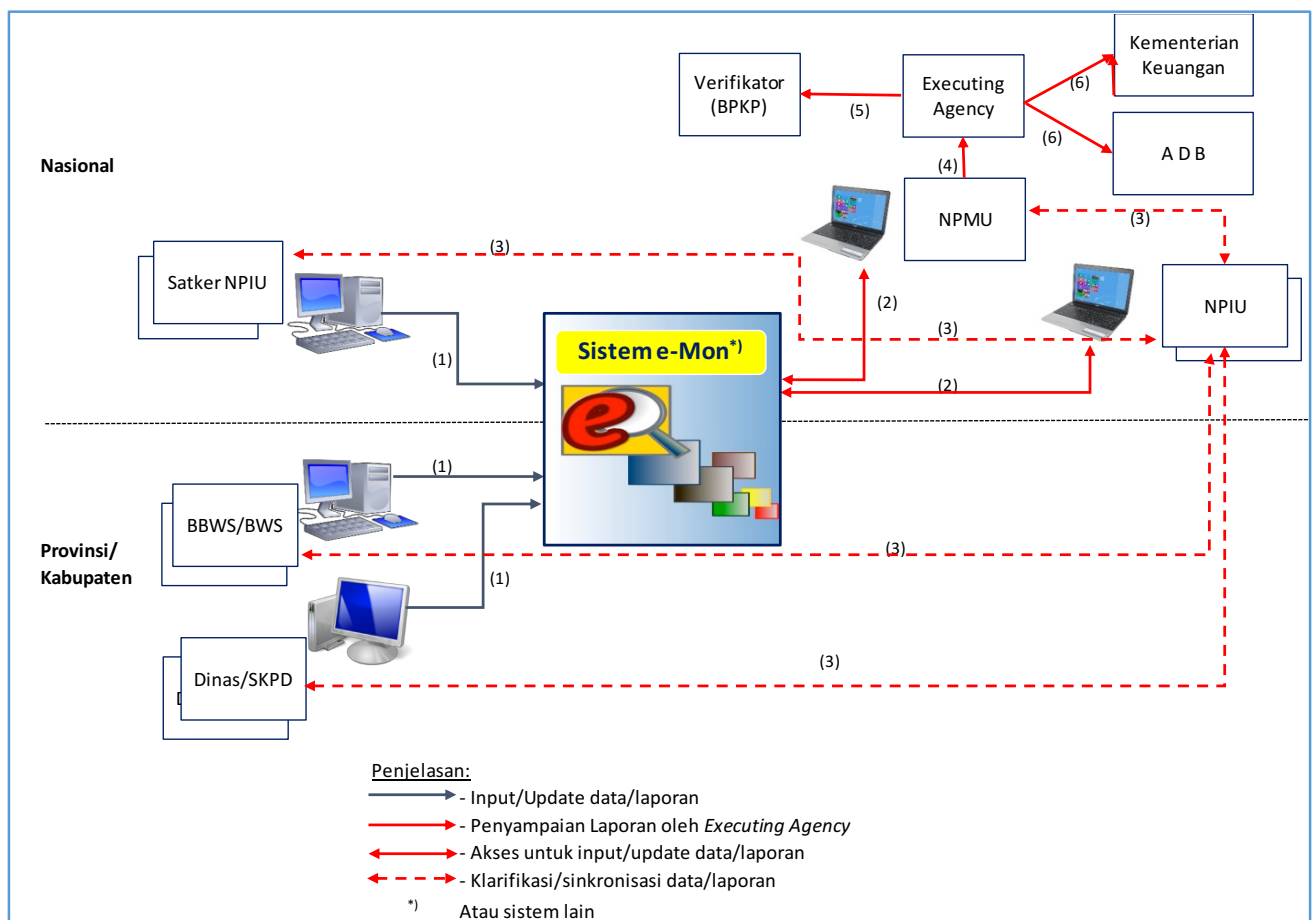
Verifikator (BPKP)

(5)

Executing Agency

(6)

Kementerian Keuangan

(6)

A D B

Nasional

(4)

NPMU

(3)

(3)

Satker NPIU

(2)

NPIU

(3)

Sistem e-Mon$^{*)}$

(1)

(2)

(1)

BBWS/BWS

Provinsi/ Kabupaten

(1)

(3)

(3)

Dinas/SKPD

Penjelasan:

- Input/Update data/laporan

- Penyampaian Laporan oleh *Executing Agency*

- Akses untuk input/update data/laporan

- Klarifikasi/sinkronisasi data/laporan

$^{*)}$ Atau sistem lain